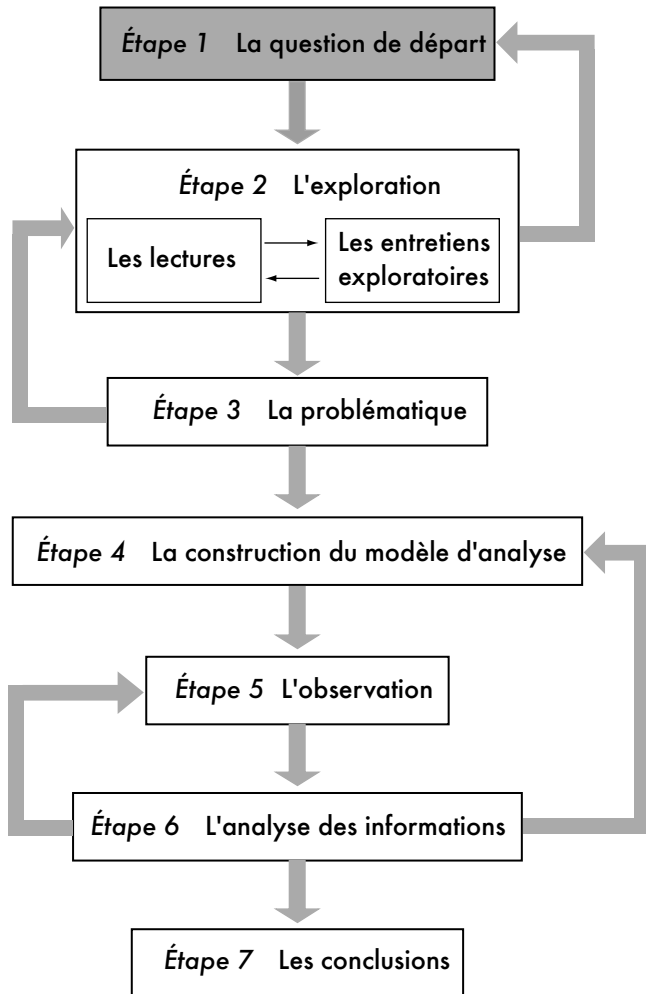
*Étape 1* La question de départ

*Étape 2* L'exploration

Les lectures

Les entretiens exploratoires

*Étape 3* La problématique

*Étape 4* La construction du modèle d'analyse

*Étape 5* L'observation

*Étape 6* L'analyse des informations

*Étape 7* Les conclusions